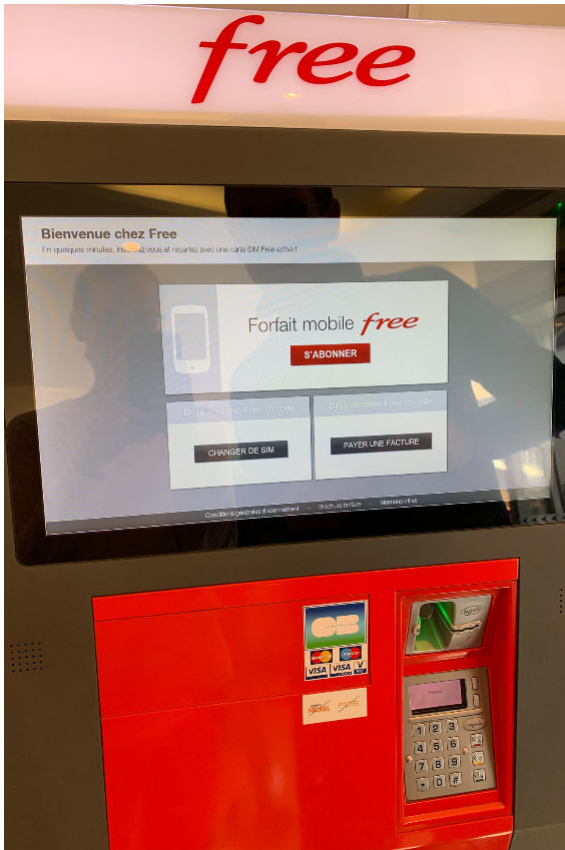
free

Bienvenue chez Free

En quelques minutes, inscrivez vous et repartez avec une carte SIM Free activée

Forfait mobile free

S'ABONNER

Déjà abonné Free mobile

CHANGER DE SIM

Déjà abonné Free mobile

PAYER UNE FACTURE

Conditions générales d'abonnement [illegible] Mentions légales

CB

VISA

VISA

V PAY